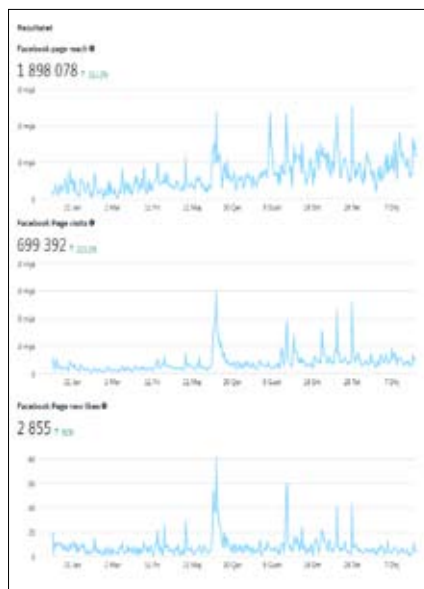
Rezultatet

Facebook page reach

1 898 078 ↑ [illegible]

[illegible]

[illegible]

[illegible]

0

21 Jan 2 Mar 11 Pri 22 Maj 30 Qer 9 Gusht 18 Sht 28 Tet 7 Dhj

Facebook Page visits

699 392 ↑ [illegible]

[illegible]

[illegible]

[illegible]

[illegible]

0

21 Jan 2 Mar 11 Pri 22 Maj 30 Qer 9 Gusht 18 Sht 28 Tet 7 Dhj

Facebook Page new likes

2 855 ↑ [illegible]

40

30

20

10

0

21 Jan 2 Mar 11 Pri 22 Maj 30 Qer 9 Gusht 18 Sht 28 Tet 7 Dhj